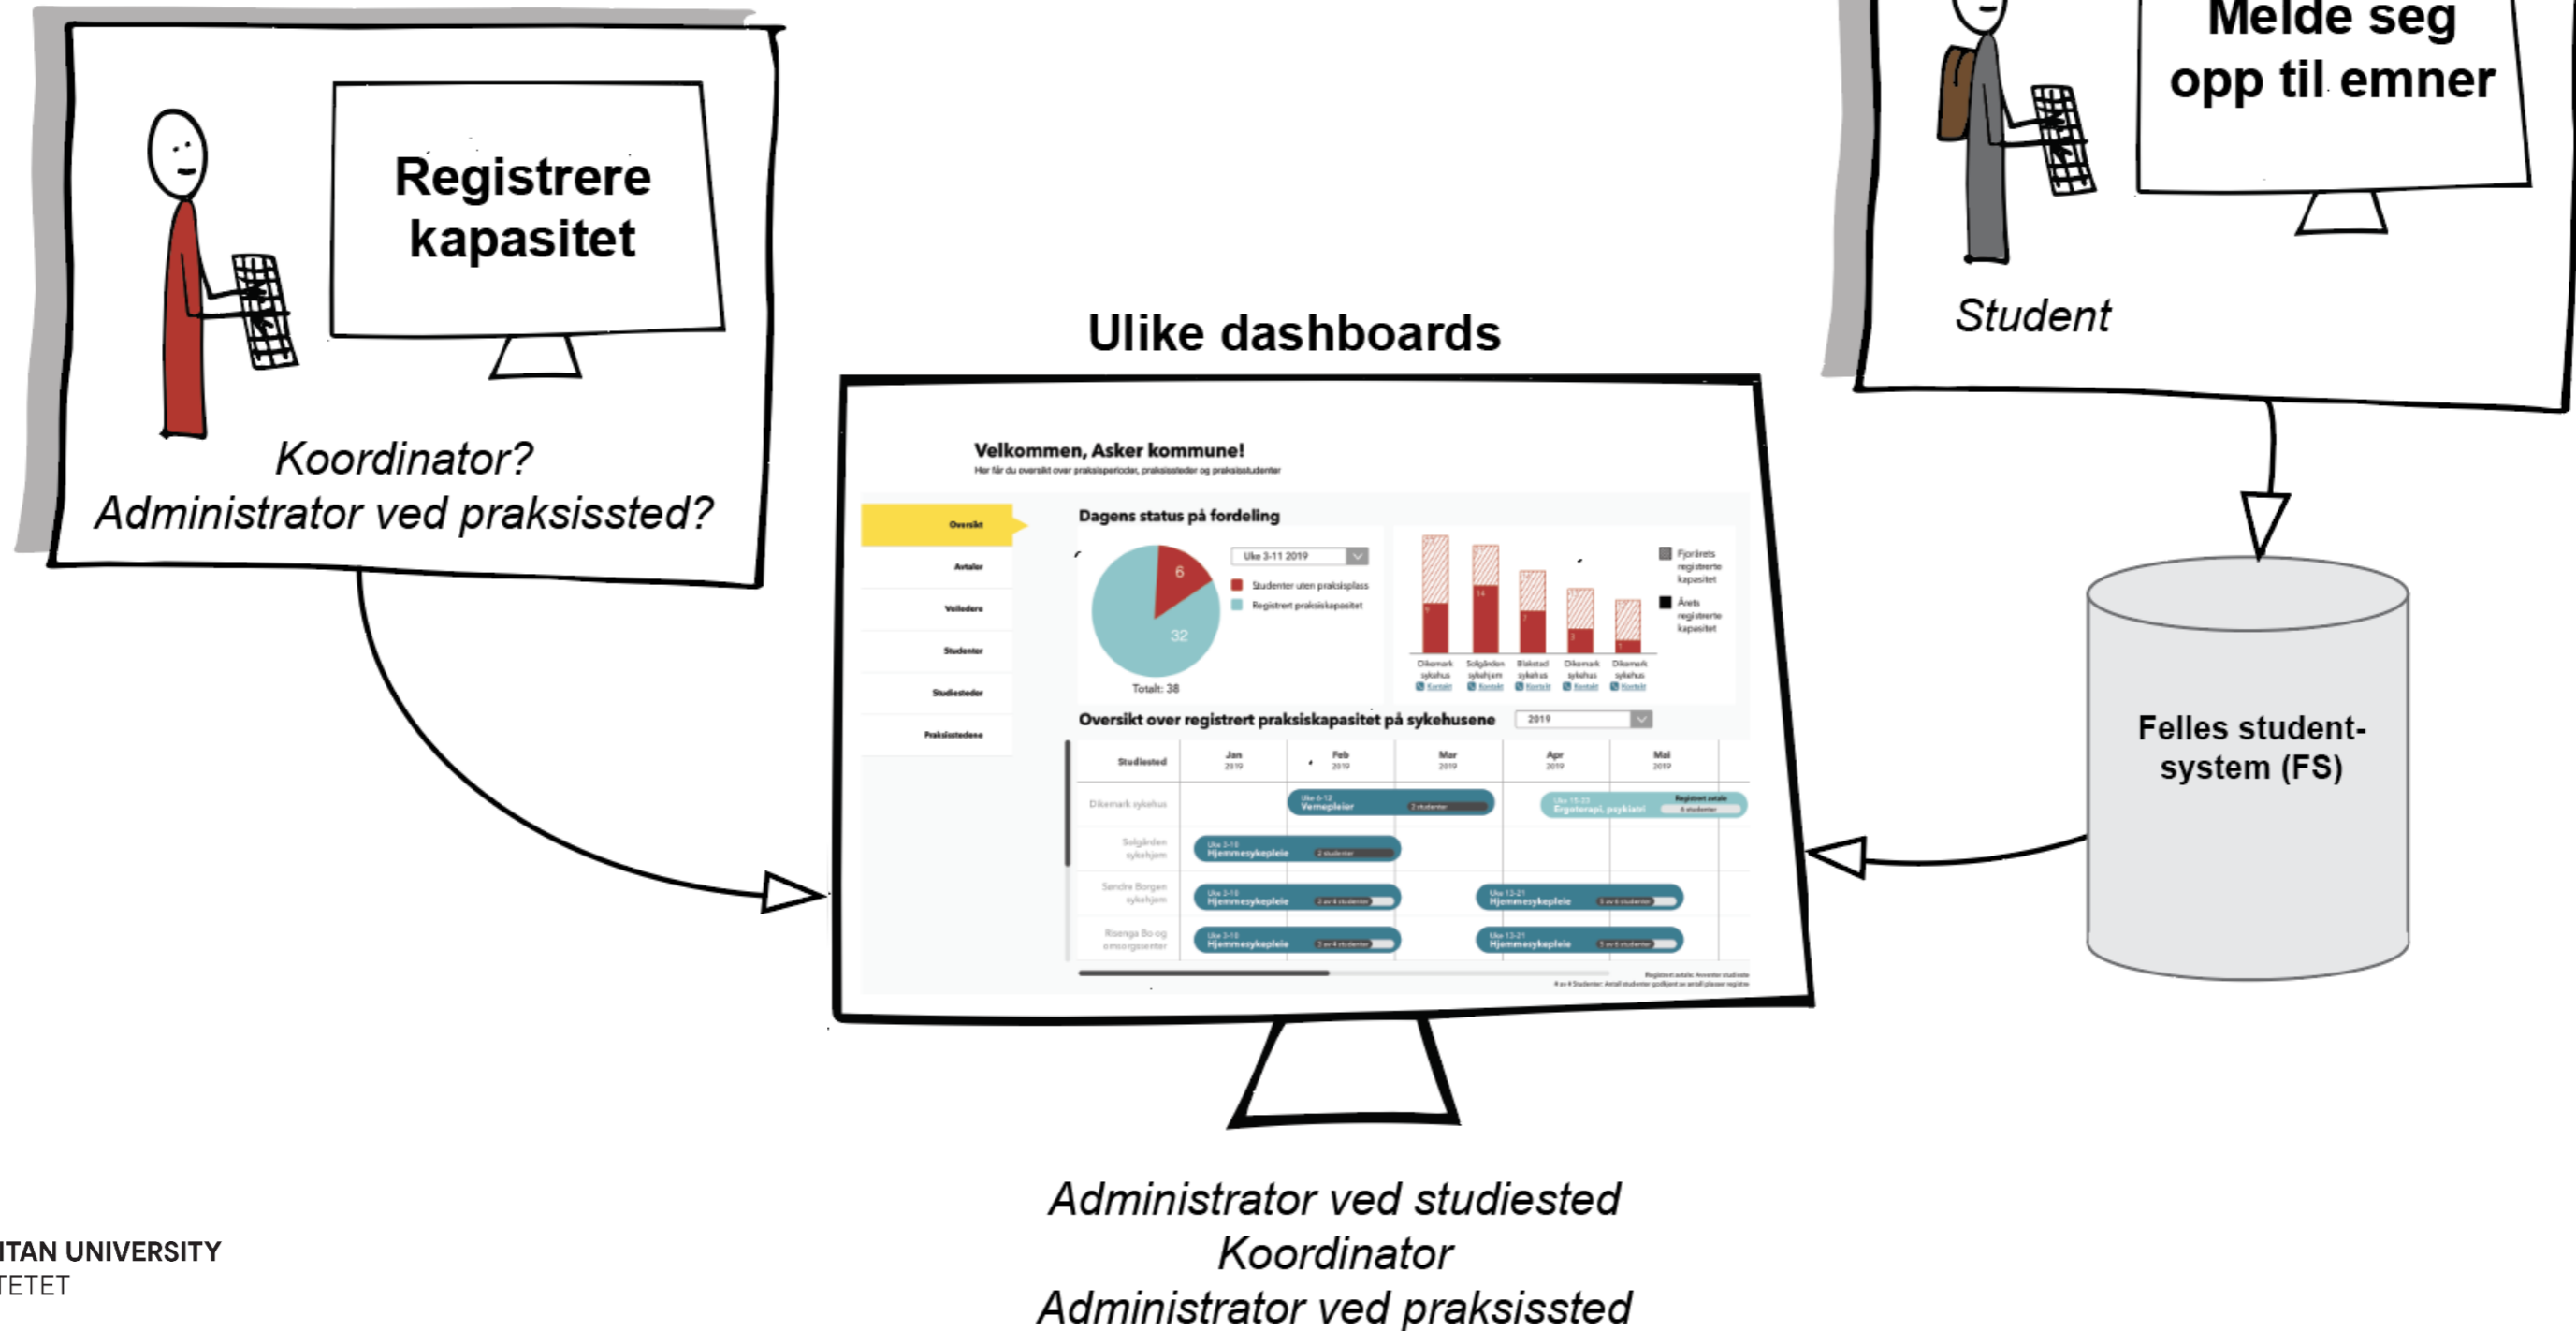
Registrere kapasitet

Koordinator?
Administrator ved praksissted?

Melde seg opp til emner

Student

Ulike dashboards

Velkommen, Asker kommune!
Her får du oversikt over praksisperioder, praksissteder og praksisstudenter

Oversikt
Avtaler
Veiledere
Studenter
Studiesteder
Praksisstedene

Dagens status på fordeling

Uke 3-11 2019
Studenter uten praksisplass
Registrert praksiskapasitet

6
32
Totalt: 38

Fjorårets registrerte kapasitet
Årets registrerte kapasitet

Diakonhjemmet sykehus
Solgården sykehjem
Blakstad sykehus
Diakonhjemmet sykehus
Diakonhjemmet sykehus

Oversikt over registrert praksiskapasitet på sykehusene
2019

| Studiested | Jan 2019 | Feb 2019 | Mar 2019 | Apr 2019 | Mai 2019 |
|---|---|---|---|---|---|
| Diakonhjemmet sykehus | | Uke 6-12 Vernepleier 2 studenter | | Uke 15-23 Ergoterapi, psykiatri 4 studenter | |
| Solgården sykehjem | Uke 3-10 Hjemmesykepleie 2 studenter | | | | |
| Sandra Borgen sykehjem | Uke 3-10 Hjemmesykepleie 2 av 4 studenter | | | Uke 13-21 Hjemmesykepleie 5 av 6 studenter | |
| Risenga Bo og omsorgssenter | Uke 3-10 Hjemmesykepleie 2 av 4 studenter | | | Uke 13-21 Hjemmesykepleie 5 av 6 studenter | |

Felles student-system (FS)

Administrator ved studiested
Koordinator
Administrator ved praksissted

ITAN UNIVERSITY
TETET